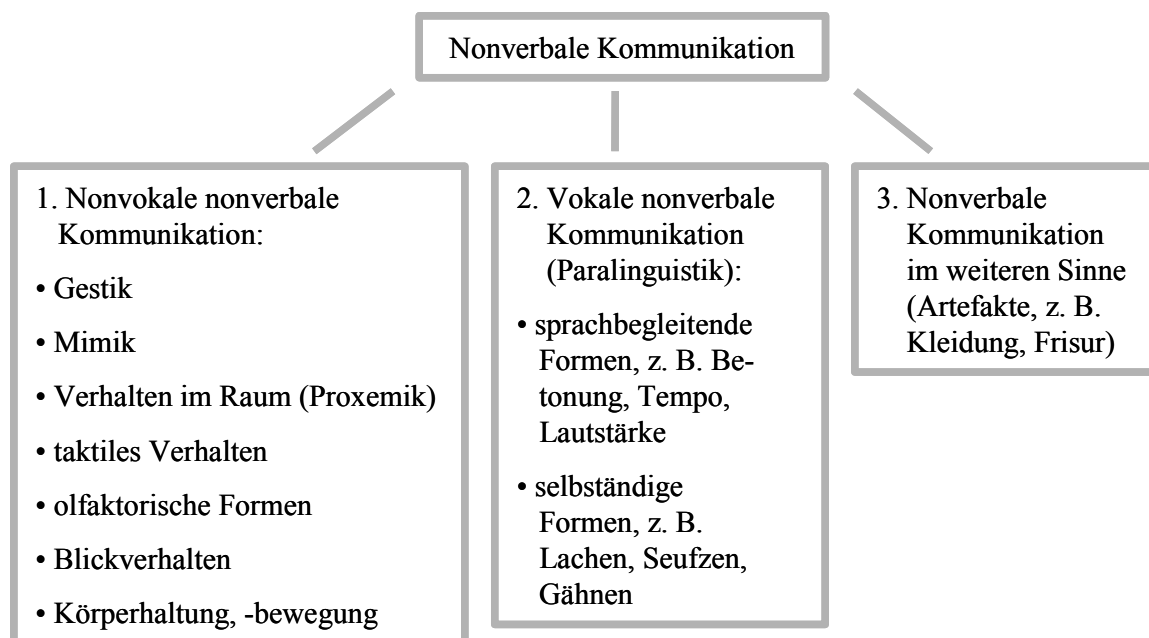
Nonverbale Kommunikation

1. Nonvokale nonverbale Kommunikation:

• Gestik
• Mimik
• Verhalten im Raum (Proxemik)
• taktiles Verhalten
• olfaktorische Formen
• Blickverhalten
• Körperhaltung, -bewegung

2. Vokale nonverbale Kommunikation (Paralinguistik):

• sprachbegleitende Formen, z. B. Betonung, Tempo, Lautstärke
• selbständige Formen, z. B. Lachen, Seufzen, Gähnen

3. Nonverbale Kommunikation im weiteren Sinne (Artefakte, z. B. Kleidung, Frisur)